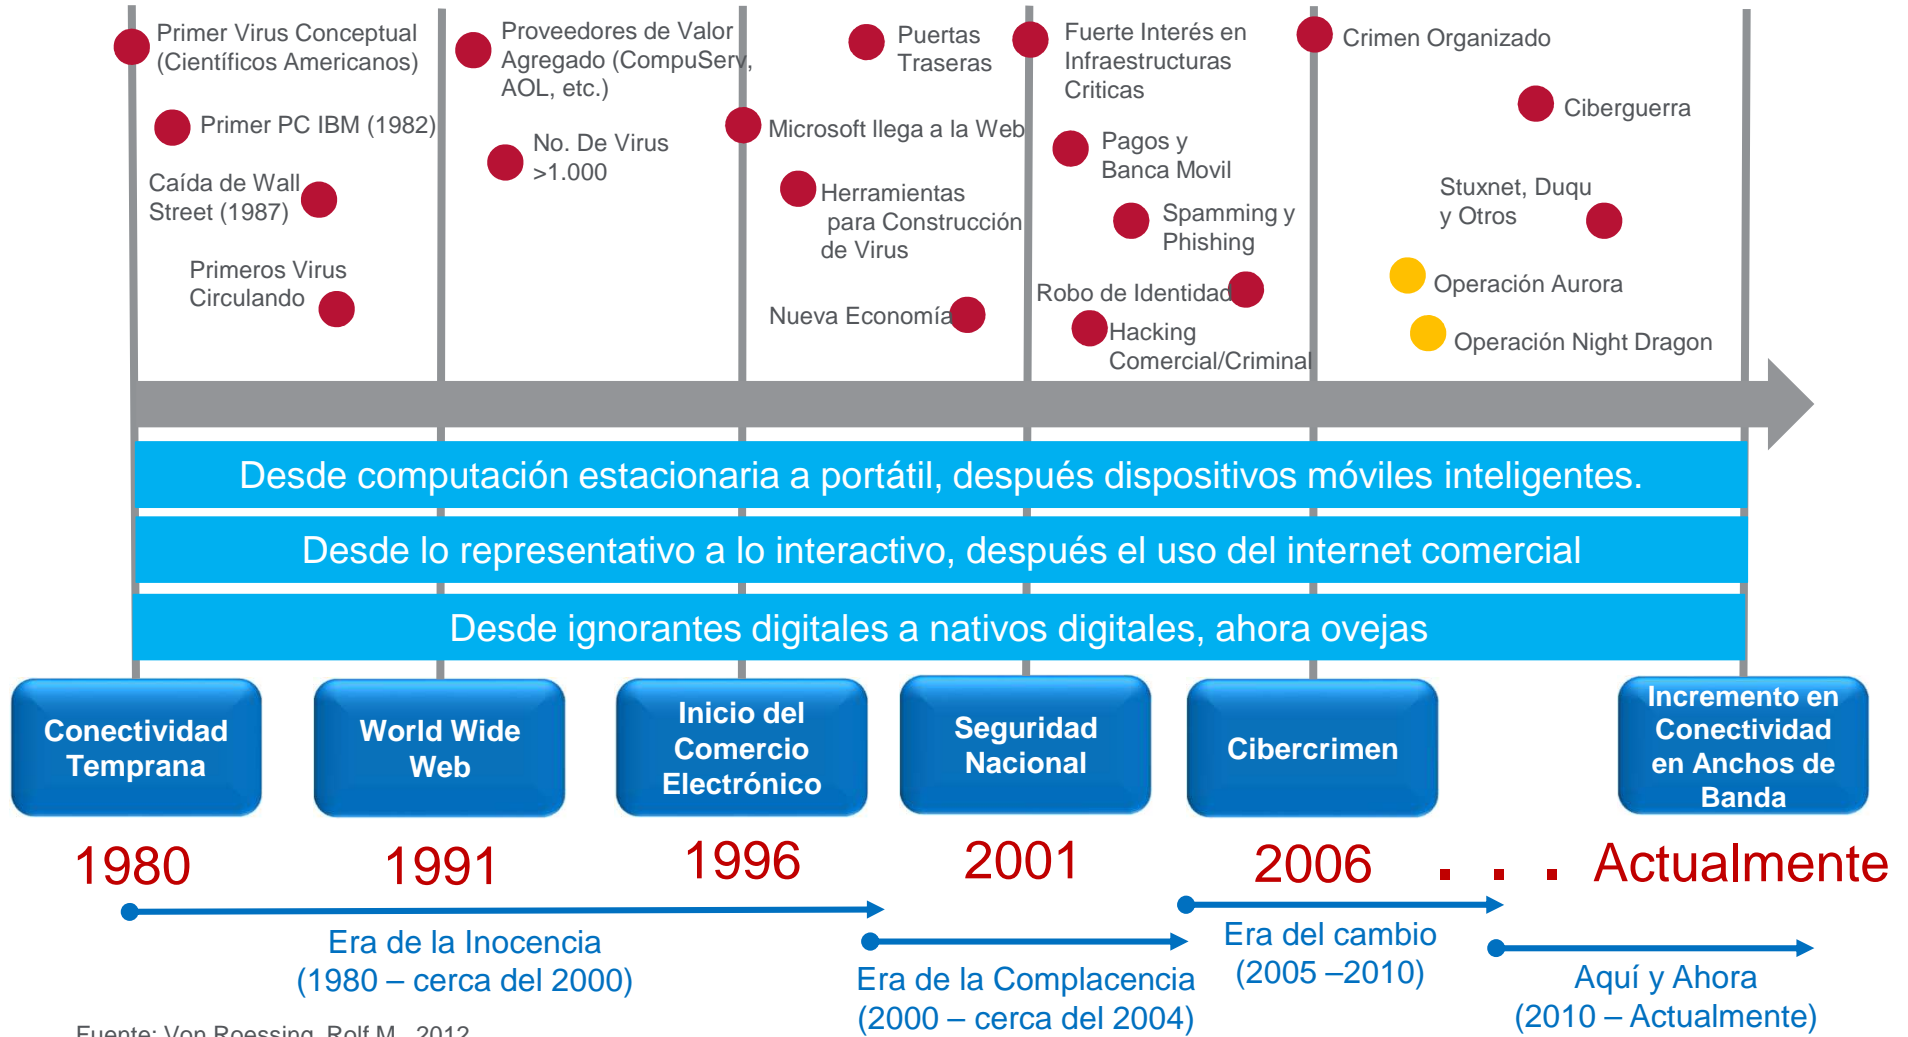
Primer Virus Conceptual (Científicos Americanos)

Primer PC IBM (1982)

Caída de Wall Street (1987)

Primeros Virus Circulando

Proveedores de Valor Agregado (CompuServ, AOL, etc.)

No. De Virus >1.000

Puertas Traseras

Microsoft llega a la Web

Herramientas para Construcción de Virus

Nueva Economía

Fuerte Interés en Infraestructuras Criticas

Pagos y Banca Movil

Spamming y Phishing

Robo de Identidad

Hacking Comercial/Criminal

Crimen Organizado

Ciberguerra

Stuxnet, Duqu y Otros

Operación Aurora

Operación Night Dragon

Desde computación estacionaria a portátil, después dispositivos móviles inteligentes.

Desde lo representativo a lo interactivo, después el uso del internet comercial

Desde ignorantes digitales a nativos digitales, ahora ovejas

Conectividad Temprana

World Wide Web

Inicio del Comercio Electrónico

Seguridad Nacional

Cibercrimen

Incremento en Conectividad en Anchos de Banda

1980

1991

1996

2001

2006

. . . Actualmente

Era de la Inocencia (1980 – cerca del 2000)

Era de la Complacencia (2000 – cerca del 2004)

Era del cambio (2005 –2010)

Aquí y Ahora (2010 – Actualmente)

Fuente: Von Roessing, Rolf M., 2012